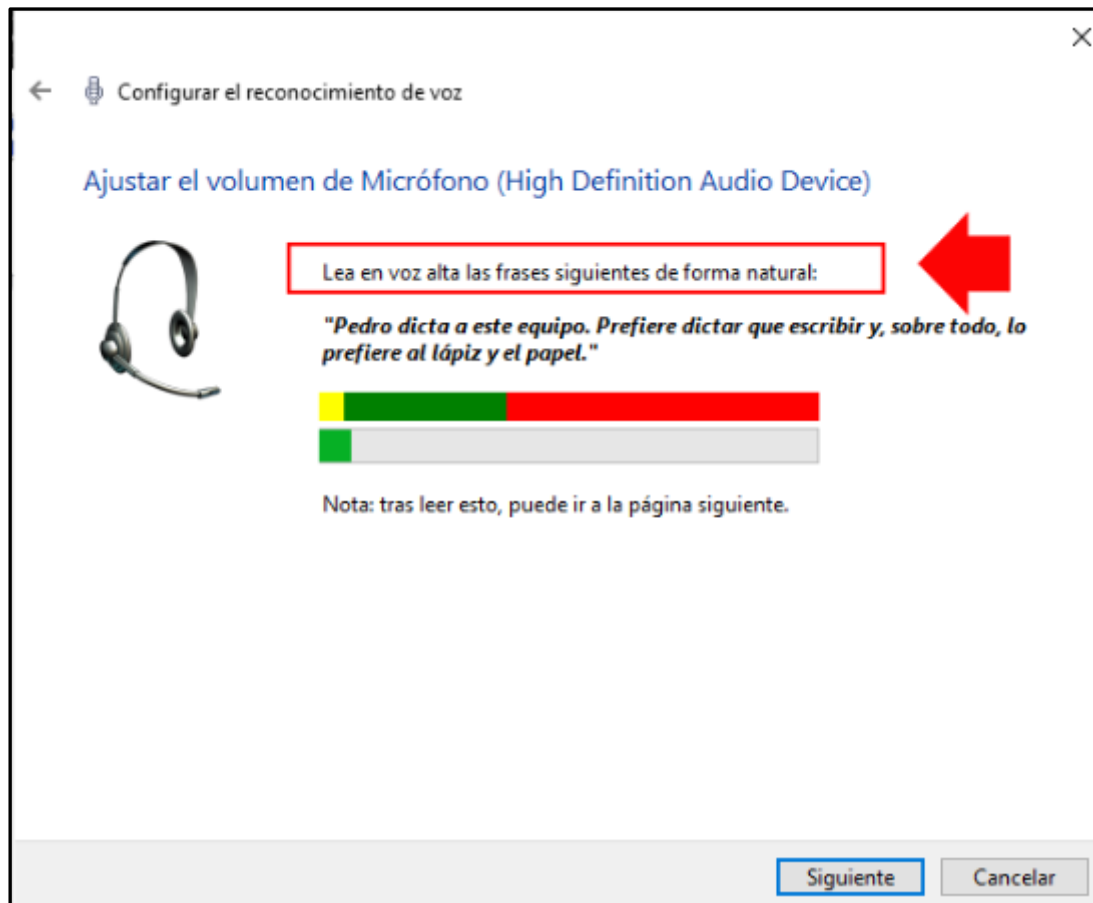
Configurar el reconocimiento de voz

Ajustar el volumen de Micrófono (High Definition Audio Device)

Lea en voz alta las frases siguientes de forma natural:

"Pedro dicta a este equipo. Prefiere dictar que escribir y, sobre todo, lo prefiere al lápiz y el papel."

Nota: tras leer esto, puede ir a la página siguiente.

Siguiente Cancelar